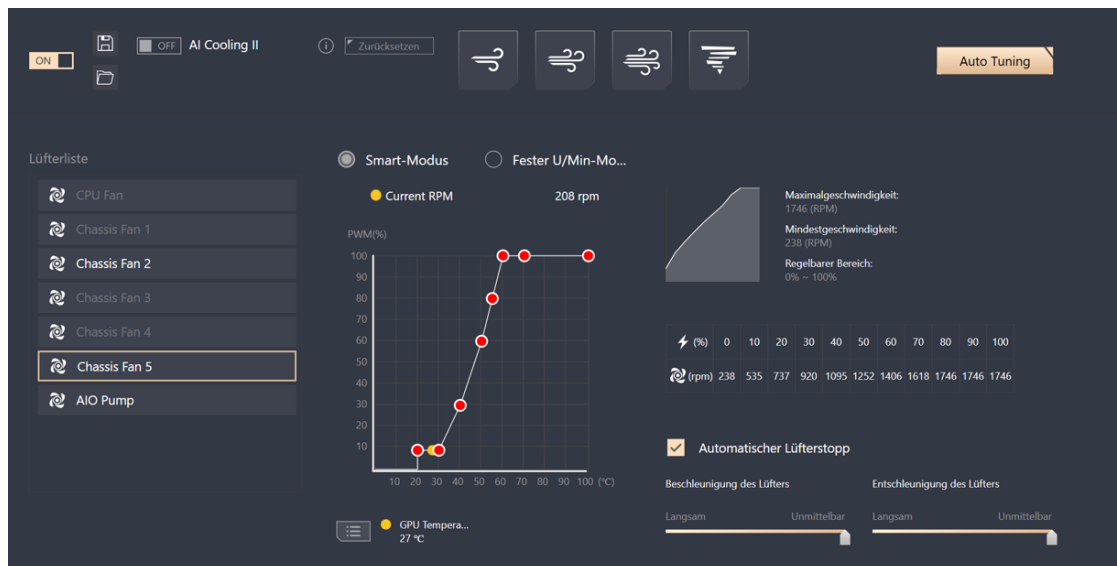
ON

OFF AI Cooling II

Zurücksetzen

Auto Tuning

Lüfterliste

CPU Fan

Chassis Fan 1

Chassis Fan 2

Chassis Fan 3

Chassis Fan 4

Chassis Fan 5

AIO Pump

Smart-Modus

Fester U/Min-Mo...

Current RPM 208 rpm

PWM(%)

100
90
80
70
60
50
40
30
20
10

10 20 30 40 50 60 70 80 90 100 (°C)

GPU Tempera...
27 °C

Maximalgeschwindigkeit:
1746 (RPM)

Mindestgeschwindigkeit:
238 (RPM)

Regelbarer Bereich:
0% ~ 100%

| (%) | 0 | 10 | 20 | 30 | 40 | 50 | 60 | 70 | 80 | 90 | 100 |
|---|---|---|---|---|---|---|---|---|---|---|---|
| (rpm) | 238 | 535 | 737 | 920 | 1095 | 1252 | 1406 | 1618 | 1746 | 1746 | 1746 |

Automatischer Lüfterstopp

Beschleunigung des Lüfters

Langsam Unmittelbar

Entschleunigung des Lüfters

Langsam Unmittelbar